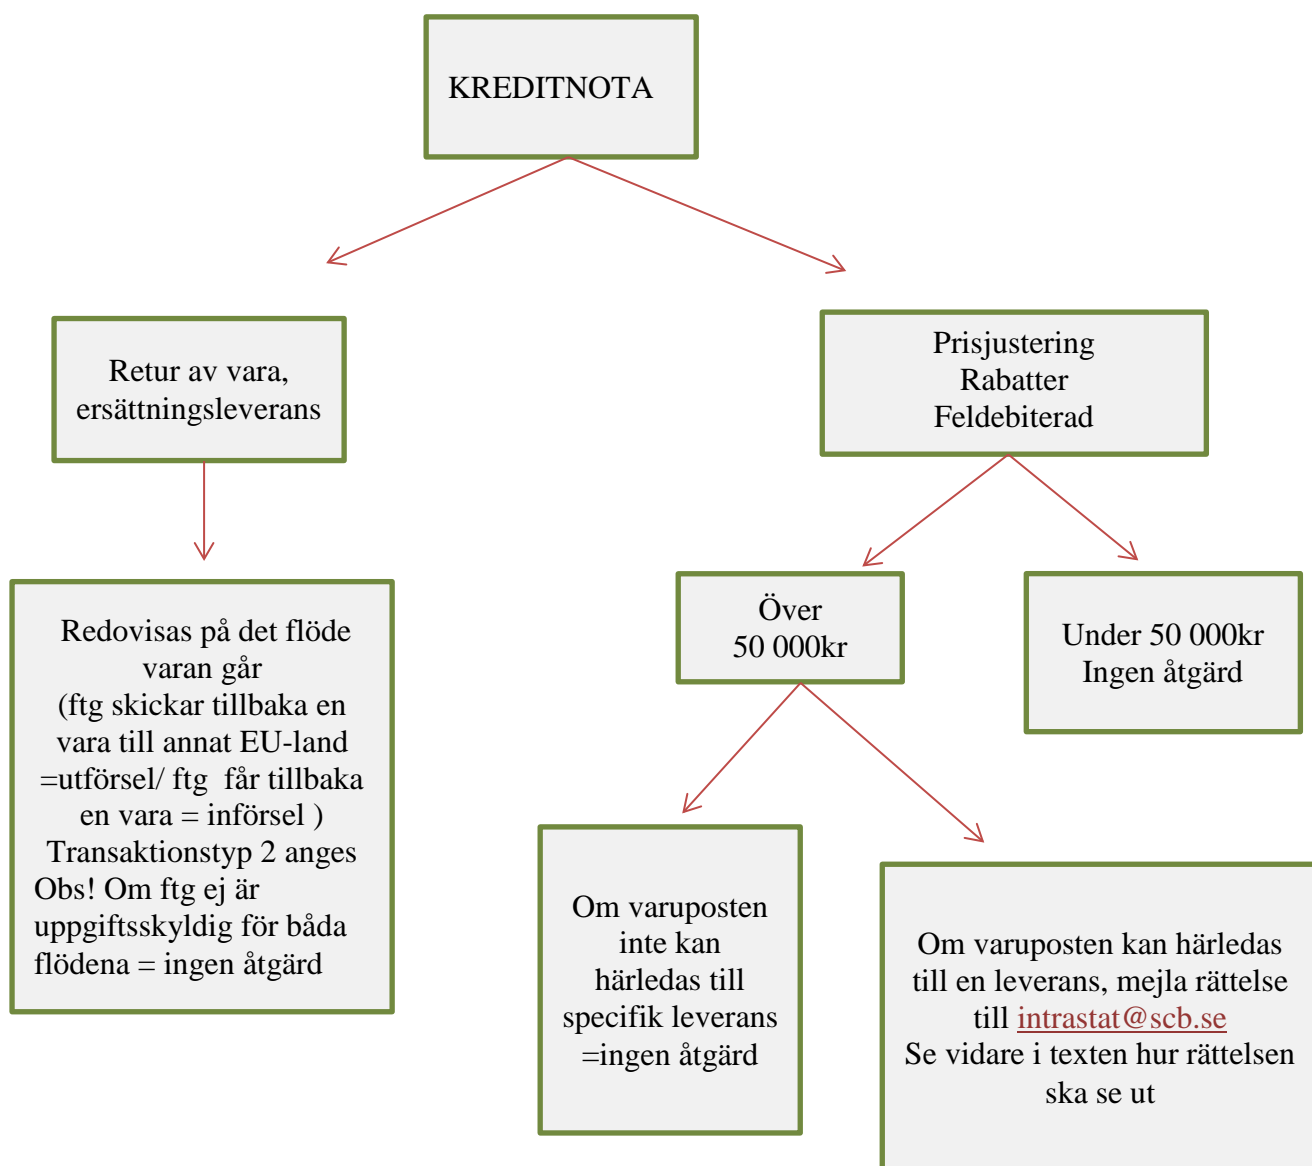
KREDITNOTA

Retur av vara, ersättningsleverans

Prisjustering
Rabatter
Feldebiterad

Redovisas på det flöde varan går
(ftg skickar tillbaka en vara till annat EU-land =utförsel/ ftg får tillbaka en vara = införsel )
Transaktionstyp 2 anges
Obs! Om ftg ej är uppgiftsskyldig för båda flödena = ingen åtgärd

Över
50 000kr

Under 50 000kr
Ingen åtgärd

Om varuposten inte kan härledas till specifik leverans =ingen åtgärd

Om varuposten kan härledas till en leverans, mejla rättelse till intrastat@scb.se
Se vidare i texten hur rättelsen ska se ut